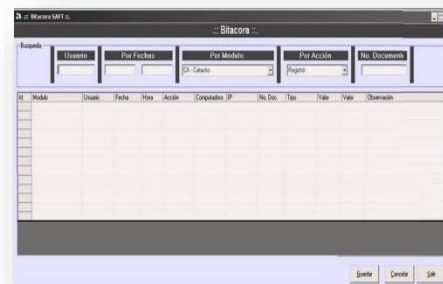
.:: Bitacora SAFT ::.

.:: Bitacora ::.

Busqueda

Usuario

Por Fechas

Por Modulo

CA - Catastro

Por Acción

Registró

No. Documento

| Id | Modulo | Usuario | Fecha | Hora | Acción | Computadora | IP | No. Doc. | Tipo | Valor | Valor | Observación |
|---|---|---|---|---|---|---|---|---|---|---|---|---|

Guardar

Cancelar

Salir